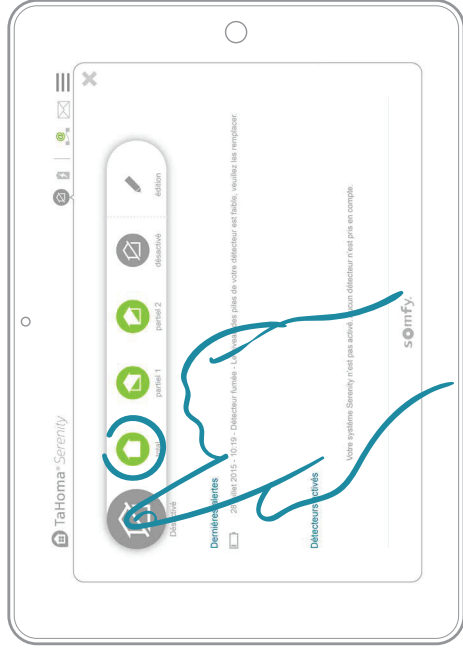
TaHoma® Serenity

Désactivé

Dernières alertes

29 juillet 2015 - 10:19 - Détecteur fumée - Le niveau des piles de votre détecteur est faible, veuillez les remplacer.

Détecteurs activés

Votre système Serenity n'est pas activé, aucun détecteur n'est pris en compte.

total

partiel 1

partiel 2

désactivé

édition

somfy